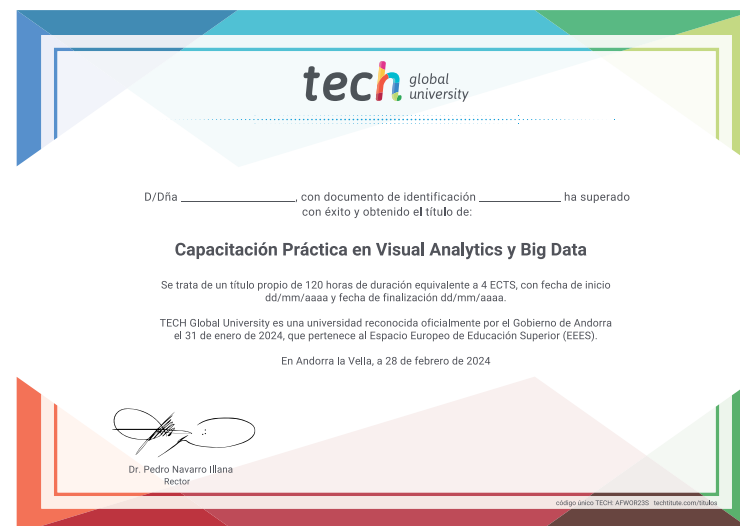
tech global university

D/Dña ____________________, con documento de identificación ______________ ha superado con éxito y obtenido el título de:

Capacitación Práctica en Visual Analytics y Big Data

Se trata de un título propio de 120 horas de duración equivalente a 4 ECTS, con fecha de inicio dd/mm/aaaa y fecha de finalización dd/mm/aaaa.

TECH Global University es una universidad reconocida oficialmente por el Gobierno de Andorra el 31 de enero de 2024, que pertenece al Espacio Europeo de Educación Superior (EEES).

En Andorra la Vella, a 28 de febrero de 2024

Dr. Pedro Navarro Illana
Rector

código único TECH: AFWOR23S techtitute.com/titulos